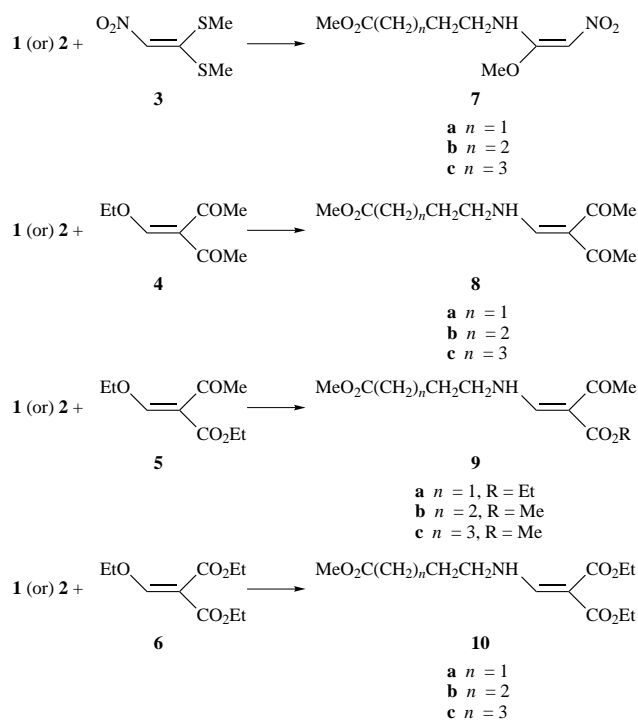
1 (or) 2 + $O_2N$ SMe SMe → $MeO_2C(CH_2)_nCH_2CH_2NH$ $NO_2$ MeO

3

7

a $n = 1$
b $n = 2$
c $n = 3$

1 (or) 2 + EtO COMe COMe → $MeO_2C(CH_2)_nCH_2CH_2NH$ COMe COMe

4

8

a $n = 1$
b $n = 2$
c $n = 3$

1 (or) 2 + EtO COMe $CO_2Et$ → $MeO_2C(CH_2)_nCH_2CH_2NH$ COMe $CO_2R$

5

9

a $n = 1$, R = Et
b $n = 2$, R = Me
c $n = 3$, R = Me

1 (or) 2 + EtO $CO_2Et$ $CO_2Et$ → $MeO_2C(CH_2)_nCH_2CH_2NH$ $CO_2Et$ $CO_2Et$

6

10

a $n = 1$
b $n = 2$
c $n = 3$